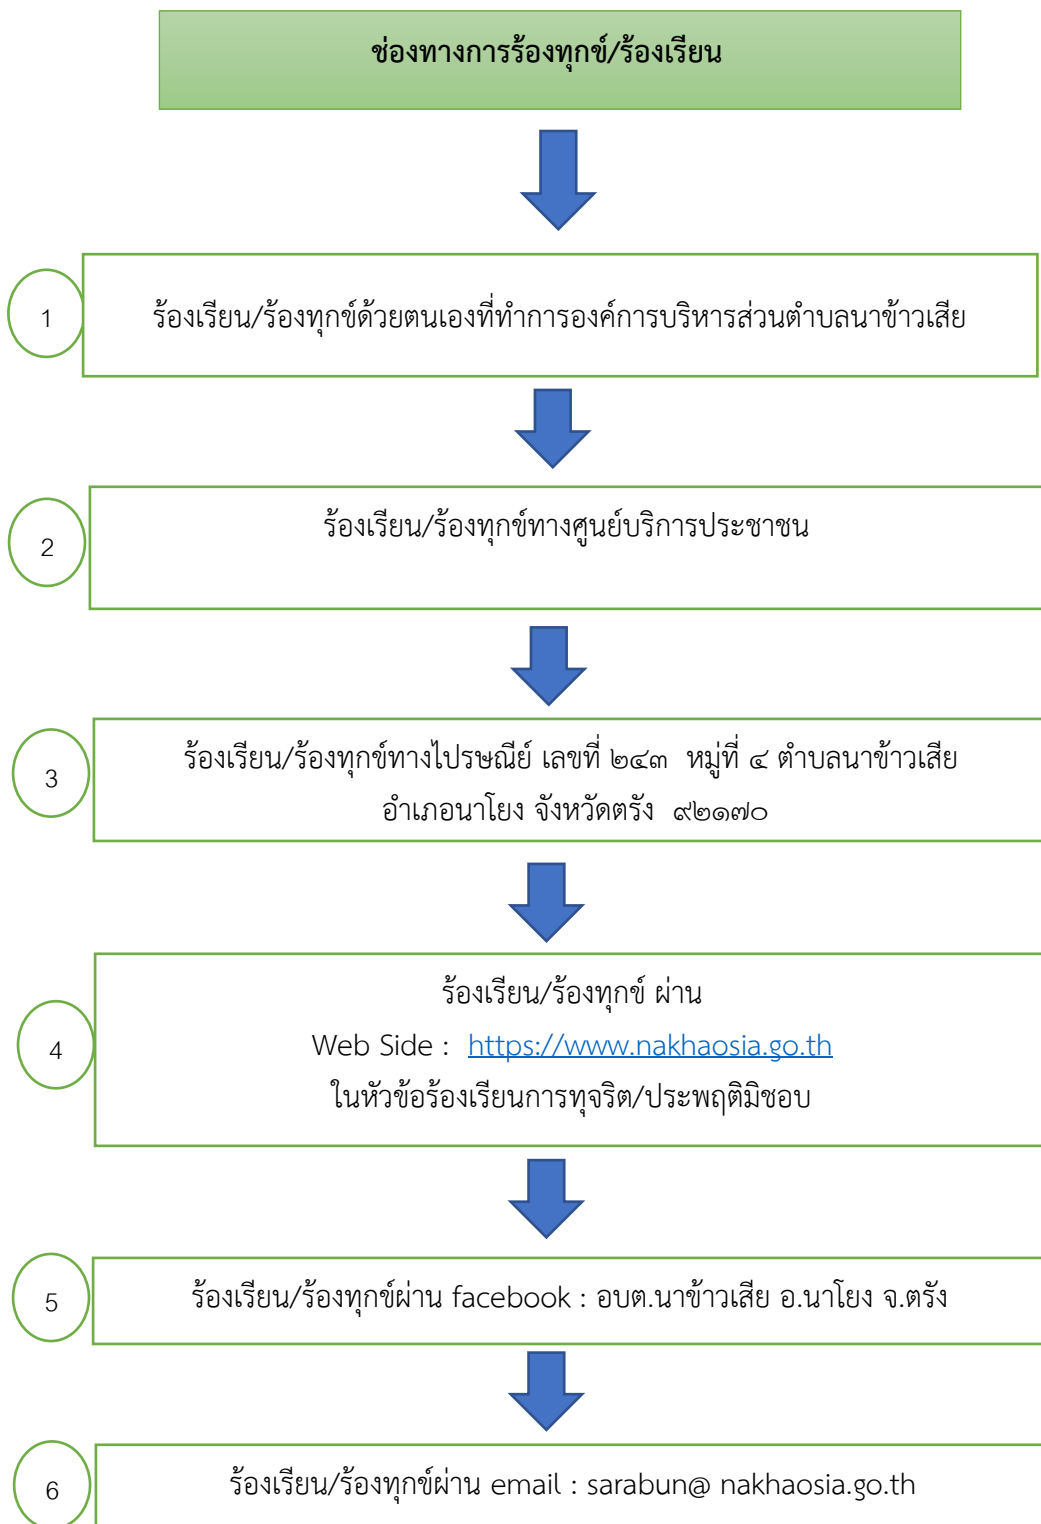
ช่องทางการร้องทุกข์/ร้องเรียน

1

ร้องเรียน/ร้องทุกข์ด้วยตนเองที่ทำการองค์การบริหารส่วนตำบลนาข้าวเสีย

2

ร้องเรียน/ร้องทุกข์ทางศูนย์บริการประชาชน

3

ร้องเรียน/ร้องทุกข์ทางไปรษณีย์ เลขที่ ๒๔๓ หมู่ที่ ๔ ตำบลนาข้าวเสีย อำเภอนาโยง จังหวัดตรัง ๙๒๑๗๐

4

ร้องเรียน/ร้องทุกข์ ผ่าน
Web Side : https://www.nakhaosia.go.th
ในหัวข้อร้องเรียนการทุจริต/ประพฤติมิชอบ

5

ร้องเรียน/ร้องทุกข์ผ่าน facebook : อบต.นาข้าวเสีย อ.นาโยง จ.ตรัง

6

ร้องเรียน/ร้องทุกข์ผ่าน email : sarabun@ nakhaosia.go.th